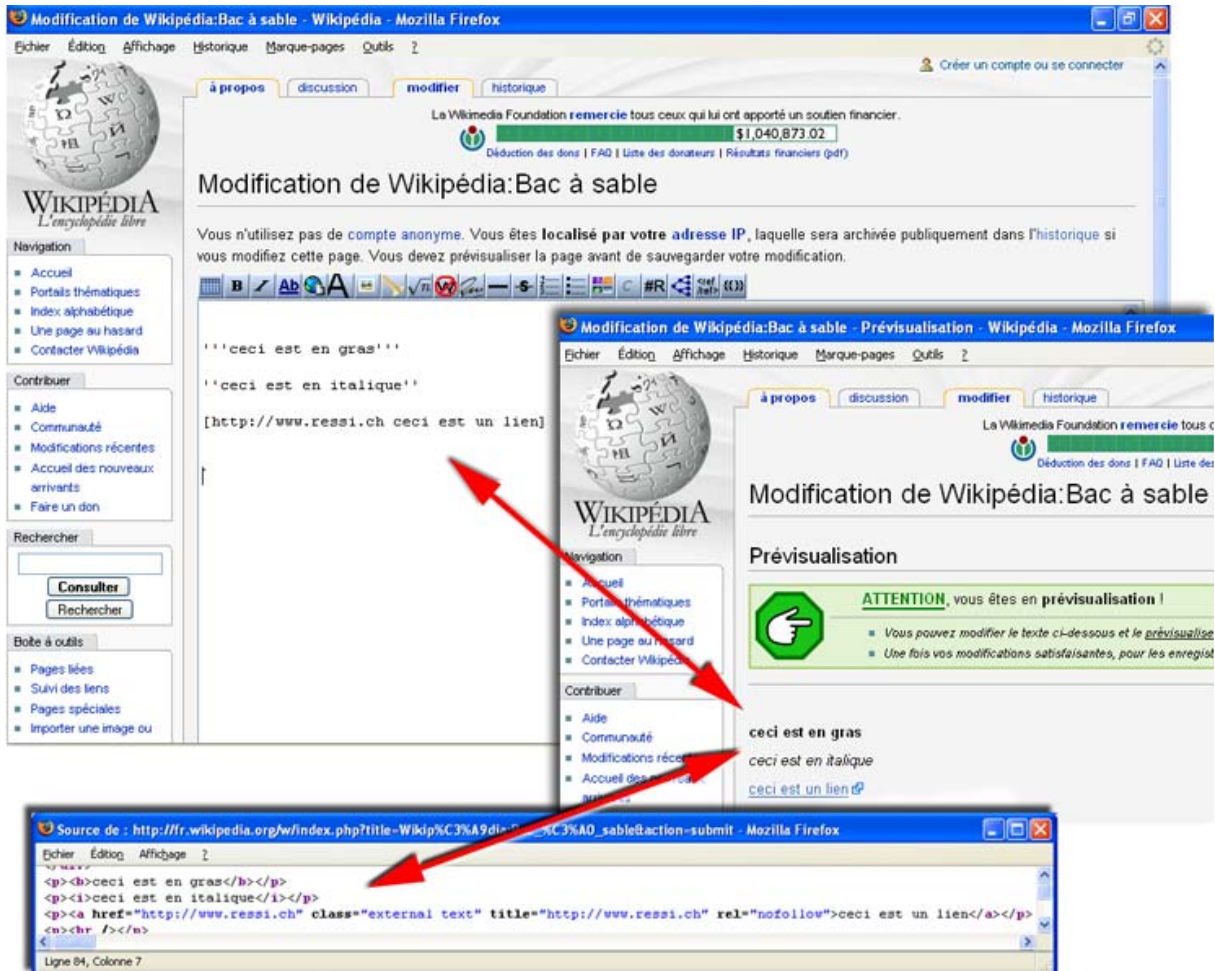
Modification de Wikipédia:Bac à sable - Wikipédia - Mozilla Firefox

Fichier Édition Affichage Historique Marque-pages Outils ?

Créer un compte ou se connecter

à propos discussion modifier historique

La Wikimedia Foundation remercie tous ceux qui lui ont apporté un soutien financier.

$1,040,873.02

Déduction des dons | FAQ | Liste des donateurs | Résultats financiers (pdf)

WIKIPÉDIA
L'encyclopédie libre

Modification de Wikipédia:Bac à sable

Vous n'utilisez pas de compte anonyme. Vous êtes localisé par votre adresse IP, laquelle sera archivée publiquement dans l'historique si vous modifiez cette page. Vous devez prévisualiser la page avant de sauvegarder votre modification.

Navigation
- Accueil
- Portails thématiques
- Index alphabétique
- Une page au hasard
- Contacter Wikipédia

Contribuer
- Aide
- Communauté
- Modifications récentes
- Accueil des nouveaux arrivants
- Faire un don

Rechercher
Consulter
Rechercher

Boîte à outils
- Pages liées
- Suivi des liens
- Pages spéciales
- Importer une image ou

'''ceci est en gras'''

''ceci est en italique''

[http://www.ressi.ch ceci est un lien]

Modification de Wikipédia:Bac à sable - Prévisualisation - Wikipédia - Mozilla Firefox

Fichier Édition Affichage Historique Marque-pages Outils ?

à propos discussion modifier historique

La Wikimedia Foundation remercie tous c

Déduction des dons | FAQ | Liste des

WIKIPÉDIA
L'encyclopédie libre

Modification de Wikipédia:Bac à sable

Prévisualisation

Navigation
- Accueil
- Portails thématiques
- Index alphabétique
- Une page au hasard
- Contacter Wikipédia

ATTENTION, vous êtes en prévisualisation !
- Vous pouvez modifier le texte ci-dessous et le prévisualise
- Une fois vos modifications satisfaisantes, pour les enregist

Contribuer
- Aide
- Communauté
- Modifications récen
- Accueil des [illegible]

ceci est en gras
ceci est en italique
ceci est un lien

Source de : http://fr.wikipedia.org/w/index.php?title=Wikip%C3%A9dia:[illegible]%C3%A0_sable&action=submit - Mozilla Firefox

Fichier Édition Affichage ?

<p><b>ceci est en gras</b></p>
<p><i>ceci est en italique</i></p>
<p><a href="http://www.ressi.ch" class="external text" title="http://www.ressi.ch" rel="nofollow">ceci est un lien</a></p>
<p><hr /></p>

Ligne 84, Colonne 7